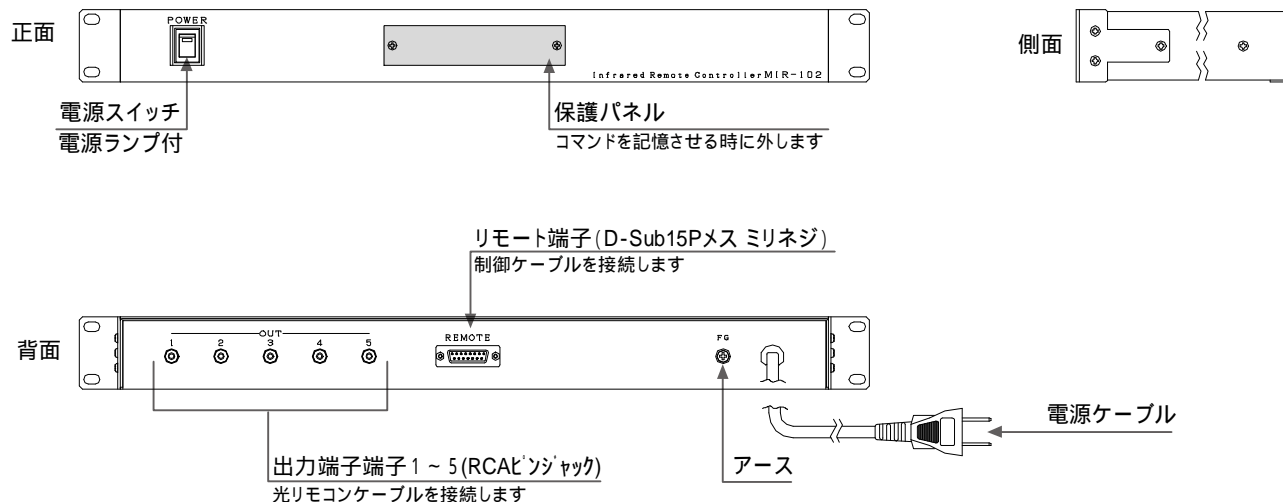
正面

POWER

Infrared Remote Controller MIR-102

電源スイッチ
電源ランプ付

保護パネル
コマンドを記憶させる時に外します

側面

リモート端子(D-Sub15Pメス ミリネジ)
制御ケーブルを接続します

背面

OUT
1 2 3 4 5

REMOTE

FG

電源ケーブル

出力端子端子1～5(RCAﾋﾟﾝｼﾞｬｯｸ)
光リモコンケーブルを接続します

アース